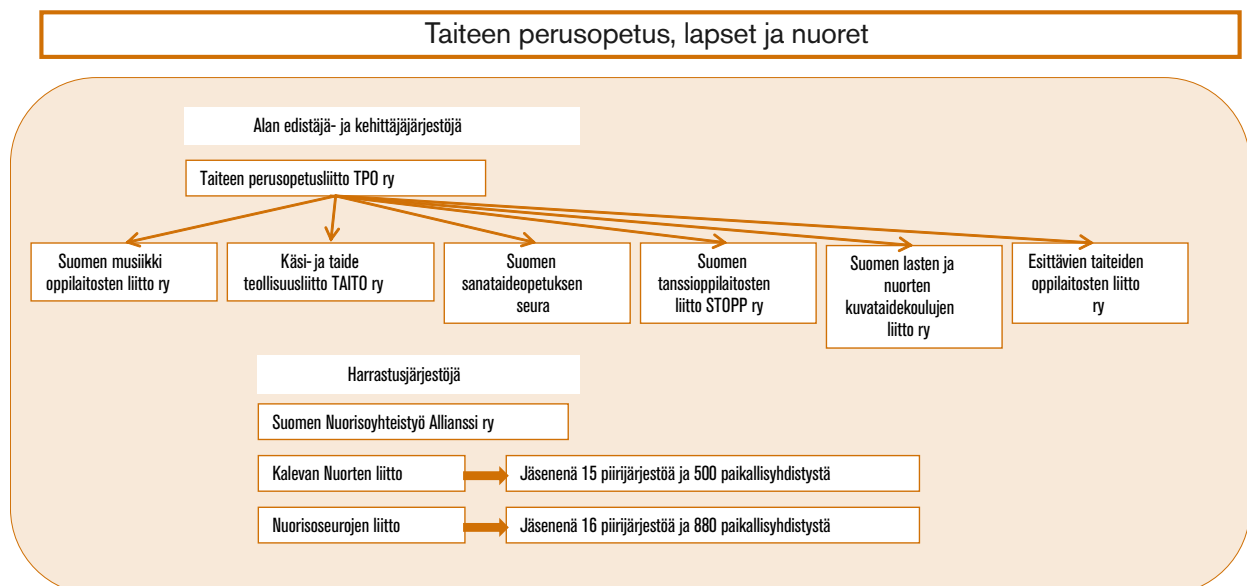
Taiteen perusopetus, lapset ja nuoret

Alan edistäjä- ja kehittäjäjärjestöjä

Taiteen perusopetusliitto TPO ry

Suomen musiikki oppilaitosten liitto ry

Käsi- ja taide teollisuusliitto TAITO ry

Suomen sanataideopetuksen seura

Suomen tanssioppilaitosten liitto STOPP ry

Suomen lasten ja nuorten kuvataidekoulujen liitto ry

Esittävien taiteiden oppilaitosten liitto ry

Harrastusjärjestöjä

Suomen Nuorisoyhteistyö Allianssi ry

Kalevan Nuorten liitto

Jäsenenä 15 piirijärjestöä ja 500 paikallisyhdistystä

Nuorisoseurojen liitto

Jäsenenä 16 piirijärjestöä ja 880 paikallisyhdistystä